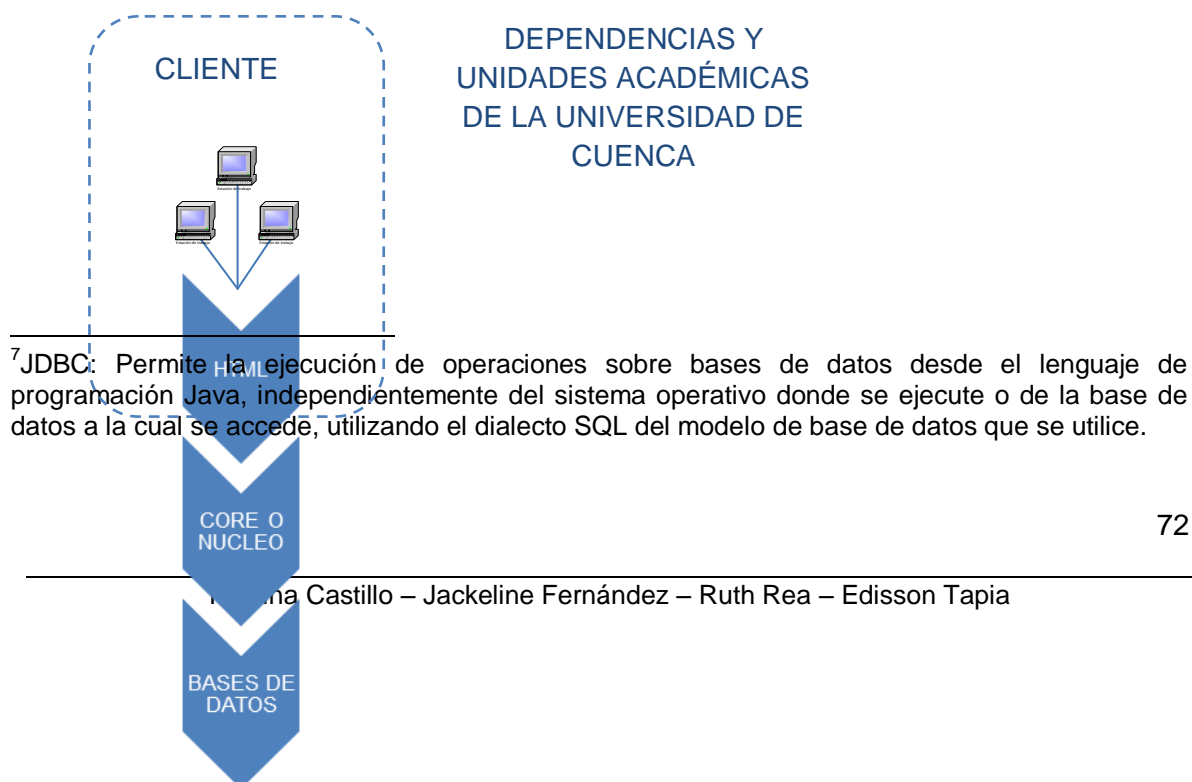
CLIENTE

DEPENDENCIAS Y UNIDADES ACADÉMICAS DE LA UNIVERSIDAD DE CUENCA

HTML

$^7$JDBC: Permite la ejecución de operaciones sobre bases de datos desde el lenguaje de programación Java, independientemente del sistema operativo donde se ejecute o de la base de datos a la cual se accede, utilizando el dialecto SQL del modelo de base de datos que se utilice.

CORE O NUCLEO

72

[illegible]na Castillo – Jackeline Fernández – Ruth Rea – Edisson Tapia

BASES DE DATOS